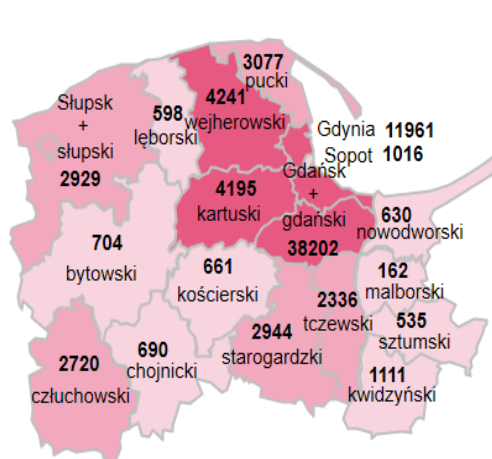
3077
pucki

Słupsk
+
słupski
2929

598
lęborski

4241
wejherowski

Gdynia 11961
Sopot 1016

Gdańsk
+
gdański
38202

4195
kartuski

630
nowodworski

704
bytowski

661
kościerski

162
malborski

2336
tczewski

535
sztumski

2944
starogardzki

2720
człuchowski

690
chojnicki

1111
kwidzyński